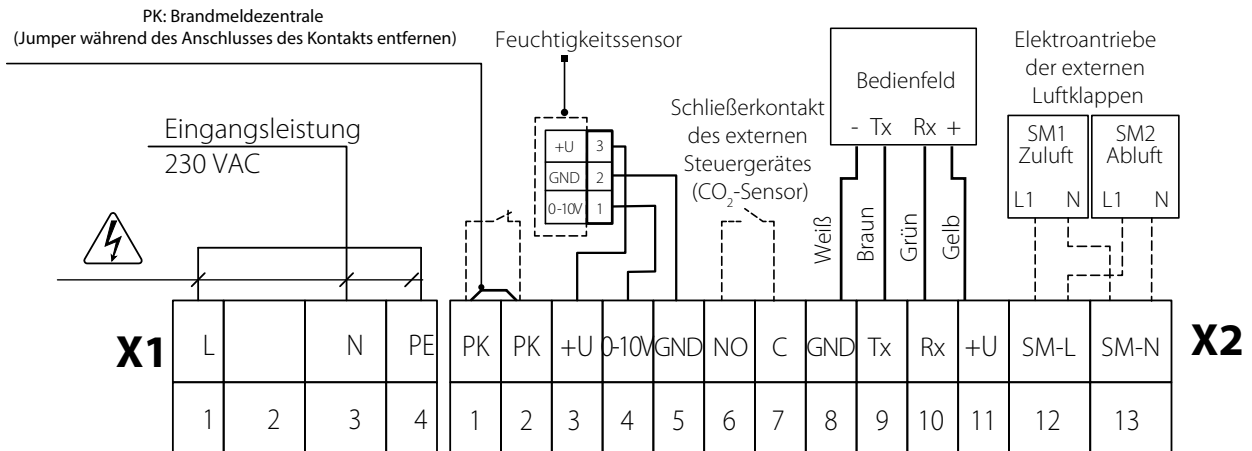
PK: Brandmeldezentrale
(Jumper während des Anschlusses des Kontakts entfernen)

Feuchtigkeitssensor

Schließerkontakt des externen Steuergerätes ($CO_2$-Sensor)

Bedienfeld
- Tx Rx +

Elektroantriebe der externen Luftklappen

SM1 Zuluft
L1 N

SM2 Abluft
L1 N

Eingangsleistung
230 VAC

| +U | 3 |
|---|---|
| GND | 2 |
| 0-10V | 1 |

Weiß Braun Grün Gelb

X1

| L | | N | PE |
|---|---|---|---|
| 1 | 2 | 3 | 4 |

| PK | PK | +U | 0-10V | GND | NO | C | GND | Tx | Rx | +U | SM-L | SM-N |
|---|---|---|---|---|---|---|---|---|---|---|---|---|
| 1 | 2 | 3 | 4 | 5 | 6 | 7 | 8 | 9 | 10 | 11 | 12 | 13 |

X2